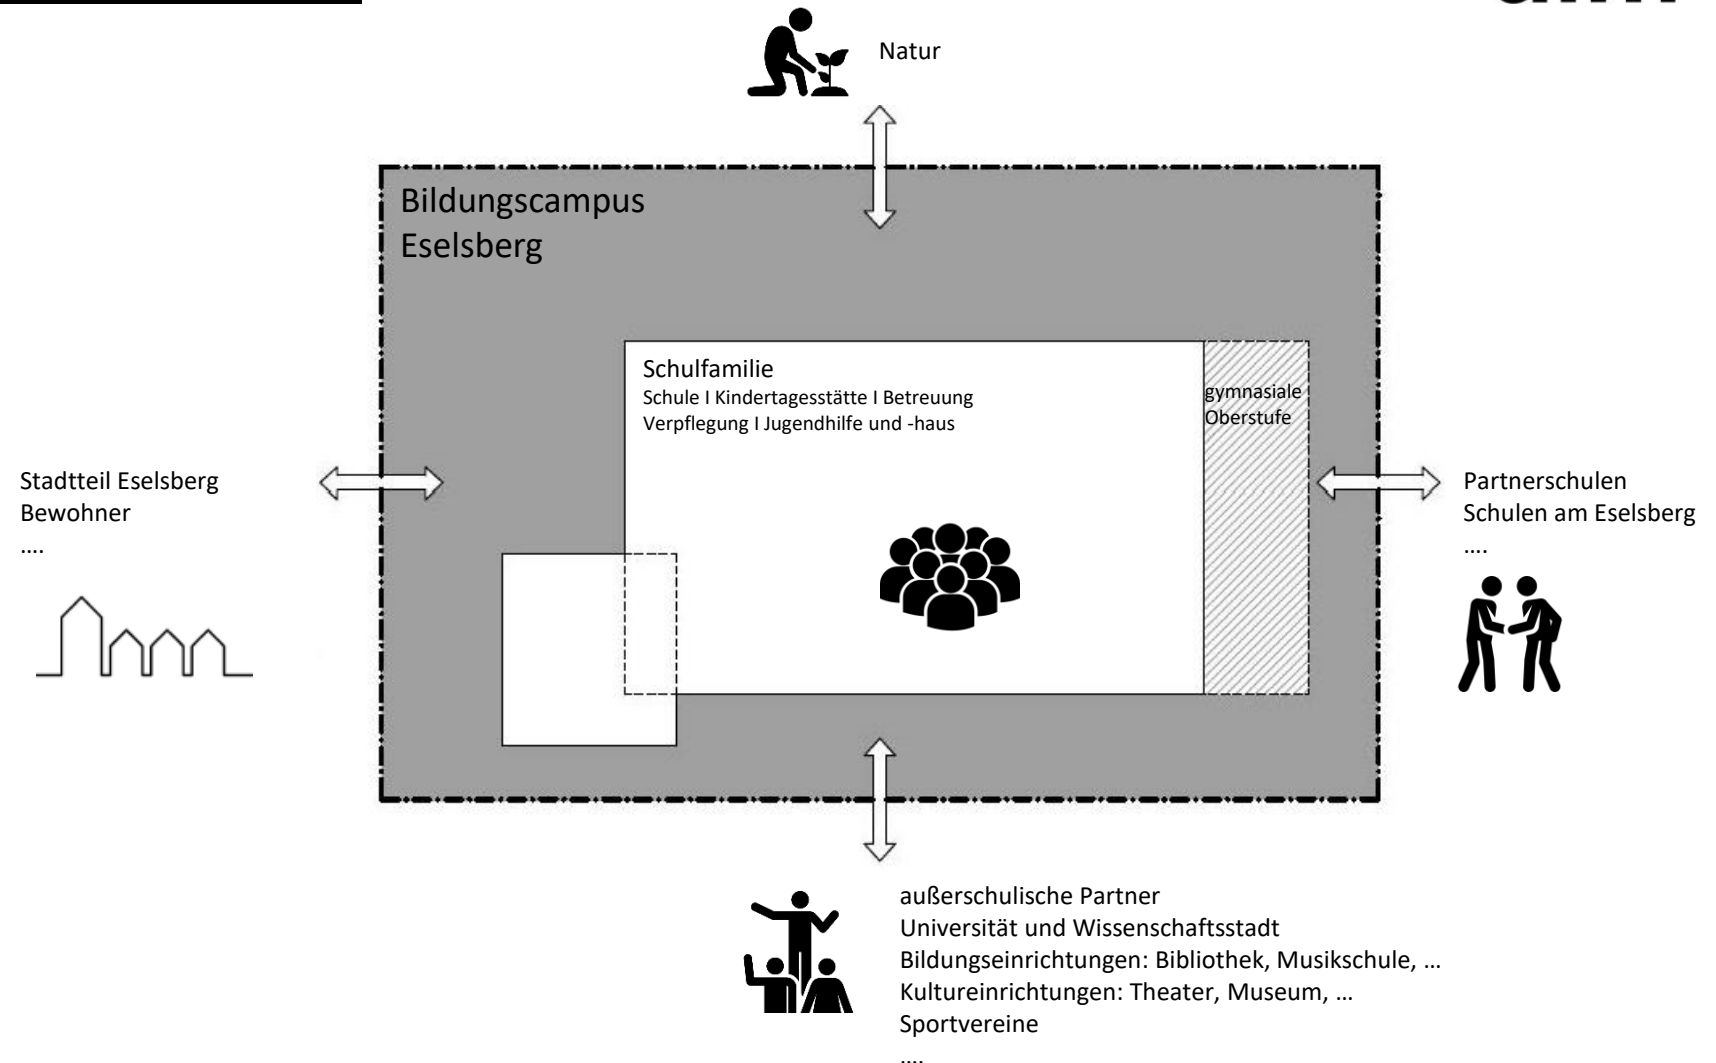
Natur

Bildungscampus Eselsberg

Schulfamilie
Schule I Kindertagesstätte I Betreuung
Verpflegung I Jugendhilfe und -haus

gymnasiale Oberstufe

Stadtteil Eselsberg
Bewohner
….

Partnerschulen
Schulen am Eselsberg
….

außerschulische Partner
Universität und Wissenschaftsstadt
Bildungseinrichtungen: Bibliothek, Musikschule, …
Kultureinrichtungen: Theater, Museum, …
Sportvereine
….